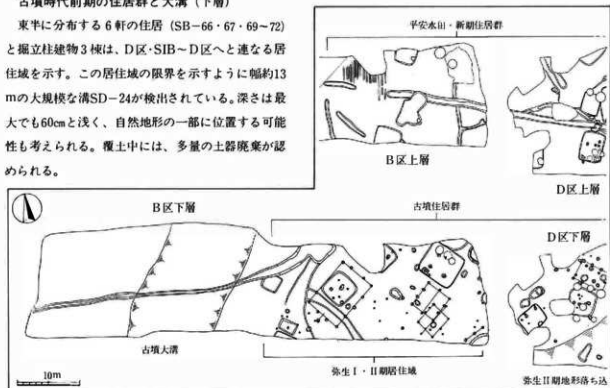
古墳時代前期の住居群と大溝（下層）

東半に分布する6軒の住居（SB－66・67・69～72）と掘立柱建物3棟は、D区・SIB～D区へと連なる居住域を示す。この居住域の限界を示すように幅約13mの大規模な溝SD－24が検出されている。深さは最大でも60cmと浅く、自然地形の一部に位置する可能性も考えられる。覆土中には、多量の土器廃棄が認められる。

平安水田・新期住居群

B区上層

D区上層

B区下層

古墳住居群

D区下層

古墳大溝

弥生Ⅰ・Ⅱ期居住域

弥生Ⅱ期地形落ち込

10m